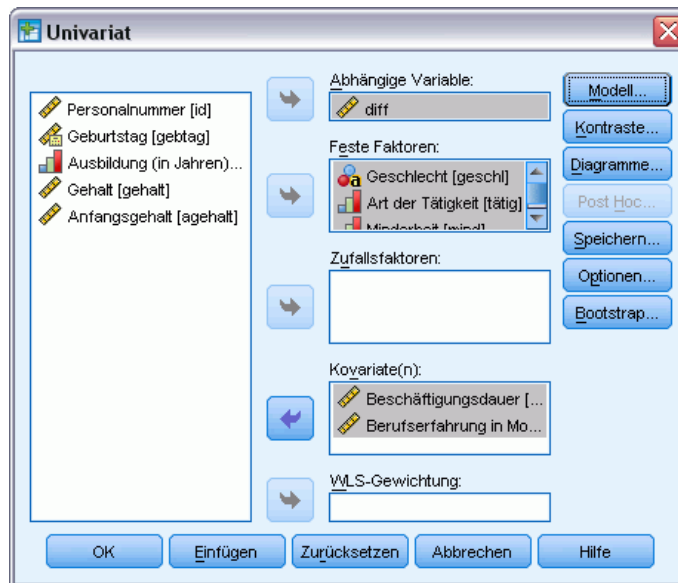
Univariat

Personalnummer [id]
Geburtstag [gebtag]
Ausbildung (in Jahren)...
Gehalt [gehalt]
Anfangsgehalt [agehalt]

Abhängige Variable:
diff

Feste Faktoren:
Geschlecht [geschl]
Art der Tätigkeit [tätig]
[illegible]

Zufallsfaktoren:

Kovariate(n):
Beschäftigungsdauer [...
Berufserfahrung in Mo...

WLS-Gewichtung:

Modell...
Kontraste...
Diagramme...
Post Hoc...
Speichern...
Optionen...
Bootstrap...

OK
Einfügen
Zurücksetzen
Abbrechen
Hilfe